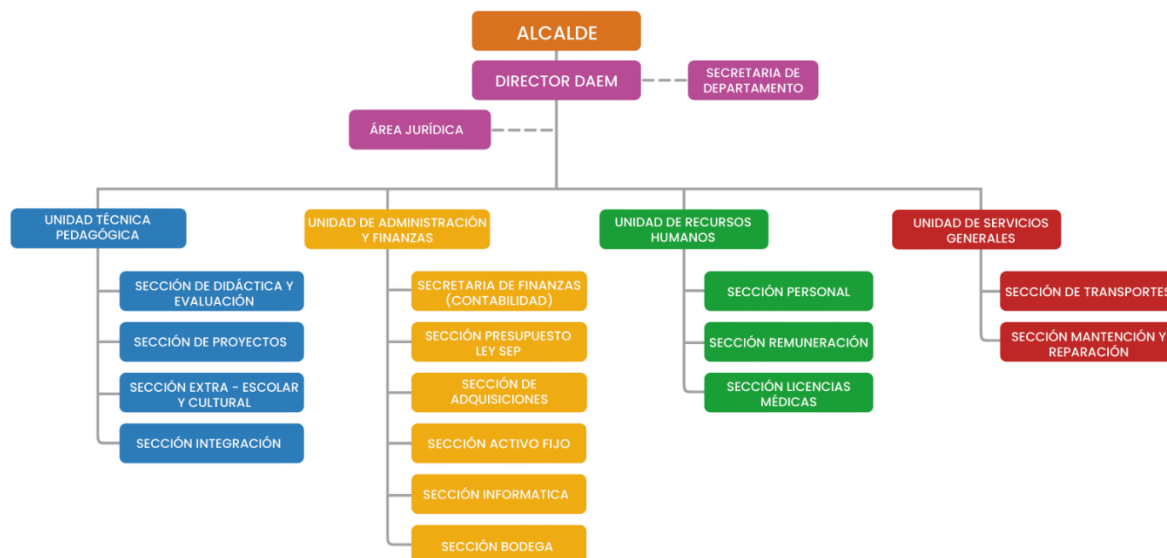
ALCALDE

DIRECTOR DAEM

SECRETARIA DE DEPARTAMENTO

ÁREA JURÍDICA

UNIDAD TÉCNICA PEDAGÓGICA

SECCIÓN DE DIDÁCTICA Y EVALUACIÓN

SECCIÓN DE PROYECTOS

SECCIÓN EXTRA - ESCOLAR Y CULTURAL

SECCIÓN INTEGRACIÓN

UNIDAD DE ADMINISTRACIÓN Y FINANZAS

SECRETARIA DE FINANZAS (CONTABILIDAD)

SECCIÓN PRESUPUESTO LEY SEP

SECCIÓN DE ADQUISICIONES

SECCIÓN ACTIVO FIJO

SECCIÓN INFORMATICA

SECCIÓN BODEGA

UNIDAD DE RECURSOS HUMANOS

SECCIÓN PERSONAL

SECCIÓN REMUNERACIÓN

SECCIÓN LICENCIAS MÉDICAS

UNIDAD DE SERVICIOS GENERALES

SECCIÓN DE TRANSPORTES

SECCIÓN MANTENCIÓN Y REPARACIÓN